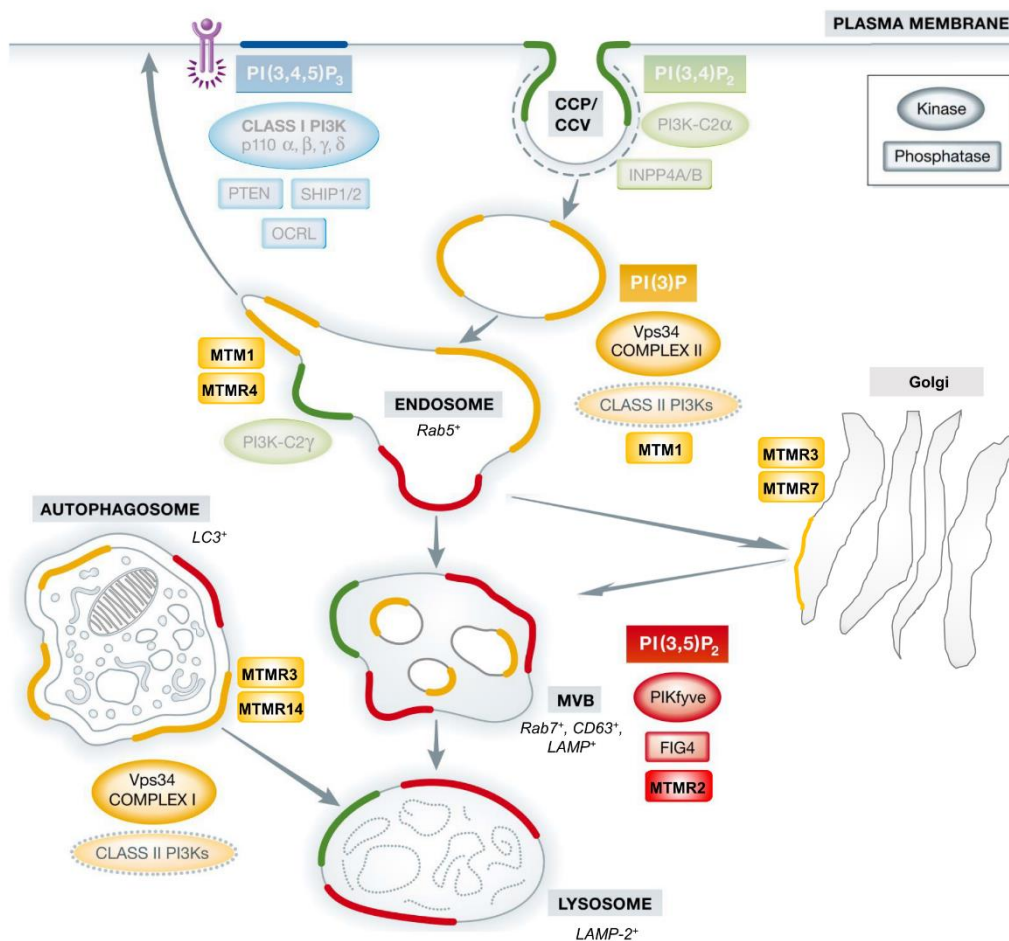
PLASMA MEMBRANE

PI(3,4,5)$P_3$

CLASS I PI3K
p110 α, β, γ, δ

PTEN

SHIP1/2

OCRL

CCP/
CCV

PI(3,4)$P_2$

PI3K-C2α

INPP4A/B

Kinase

Phosphatase

PI(3)P

Vps34
COMPLEX II

CLASS II PI3Ks

MTM1

MTM1

MTMR4

ENDOSOME
Rab5⁺

PI3K-C2γ

Golgi

MTMR3

MTMR7

AUTOPHAGOSOME

LC3⁺

MTMR3

MTMR14

Vps34
COMPLEX I

CLASS II PI3Ks

MVB
Rab7⁺, CD63⁺, LAMP⁺

PI(3,5)$P_2$

PIKfyve

FIG4

MTMR2

LYSOSOME
LAMP-2⁺